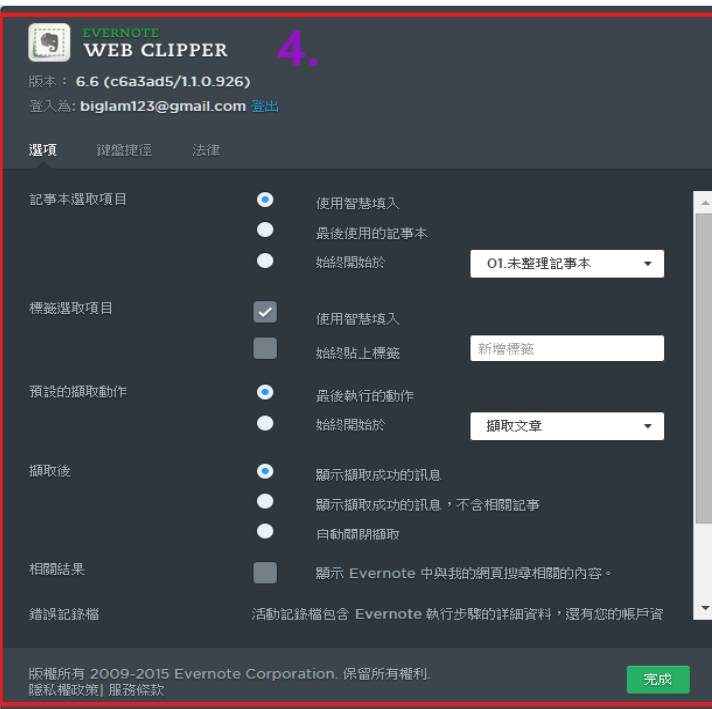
EVERNOTE
WEB CLIPPER

4.

版本： 6.6 (c6a3ad5/1.1.0.926)
登入為: biglam123@gmail.com 登出

選項 鍵盤捷徑 法律

記事本選取項目
使用智慧填入
最後使用的記事本
始終開始於
01.未整理記事本

標籤選取項目
使用智慧填入
始終貼上標籤
新增標籤

預設的擷取動作
最後執行的動作
始終開始於
擷取文章

擷取後
顯示擷取成功的訊息
顯示擷取成功的訊息，不含相關記事
自動關閉擷取

相關結果
顯示 Evernote 中與我的網頁搜尋相關的內容。

錯誤記錄檔
活動記錄檔包含 Evernote 執行步驟的詳細資料，還有您的帳戶資

版權所有 2009-2015 Evernote Corporation. 保留所有權利.
隱私權政策| 服務條款

完成